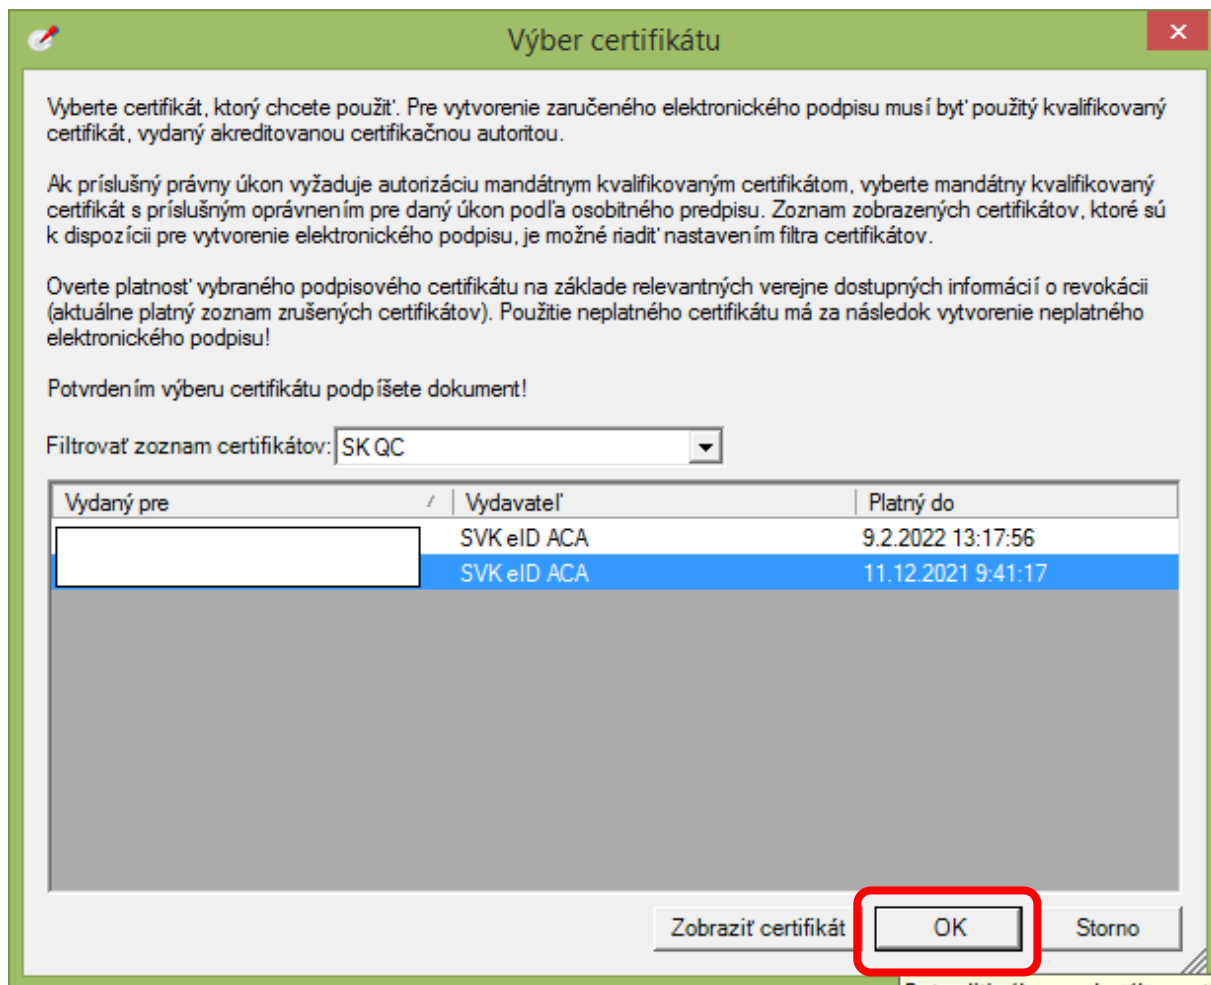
Výber certifikátu

Vyberte certifikát, ktorý chcete použiť. Pre vytvorenie zaručeného elektronického podpisu musí byť použitý kvalifikovaný certifikát, vydaný akreditovanou certifikačnou autoritou.

Ak príslušný právny úkon vyžaduje autorizáciu mandátnym kvalifikovaným certifikátom, vyberte mandátny kvalifikovaný certifikát s príslušným oprávnením pre daný úkon podľa osobitného predpisu. Zoznam zobrazených certifikátov, ktoré sú k dispozícii pre vytvorenie elektronického podpisu, je možné riadiť nastavením filtra certifikátov.

Overte platnosť vybraného podpisového certifikátu na základe relevantných verejne dostupných informácií o revokácii (aktuálne platný zoznam zrušených certifikátov). Použitie neplatného certifikátu má za následok vytvorenie neplatného elektronického podpisu!

Potvrdením výberu certifikátu podpíšete dokument!

Filtrovať zoznam certifikátov: SK QC

| Vydaný pre | Vydavateľ | Platný do |
|---|---|---|
| | SVK eID ACA | 9.2.2022 13:17:56 |
| | SVK eID ACA | 11.12.2021 9:41:17 |

Zobraziť certifikát
OK
Storno